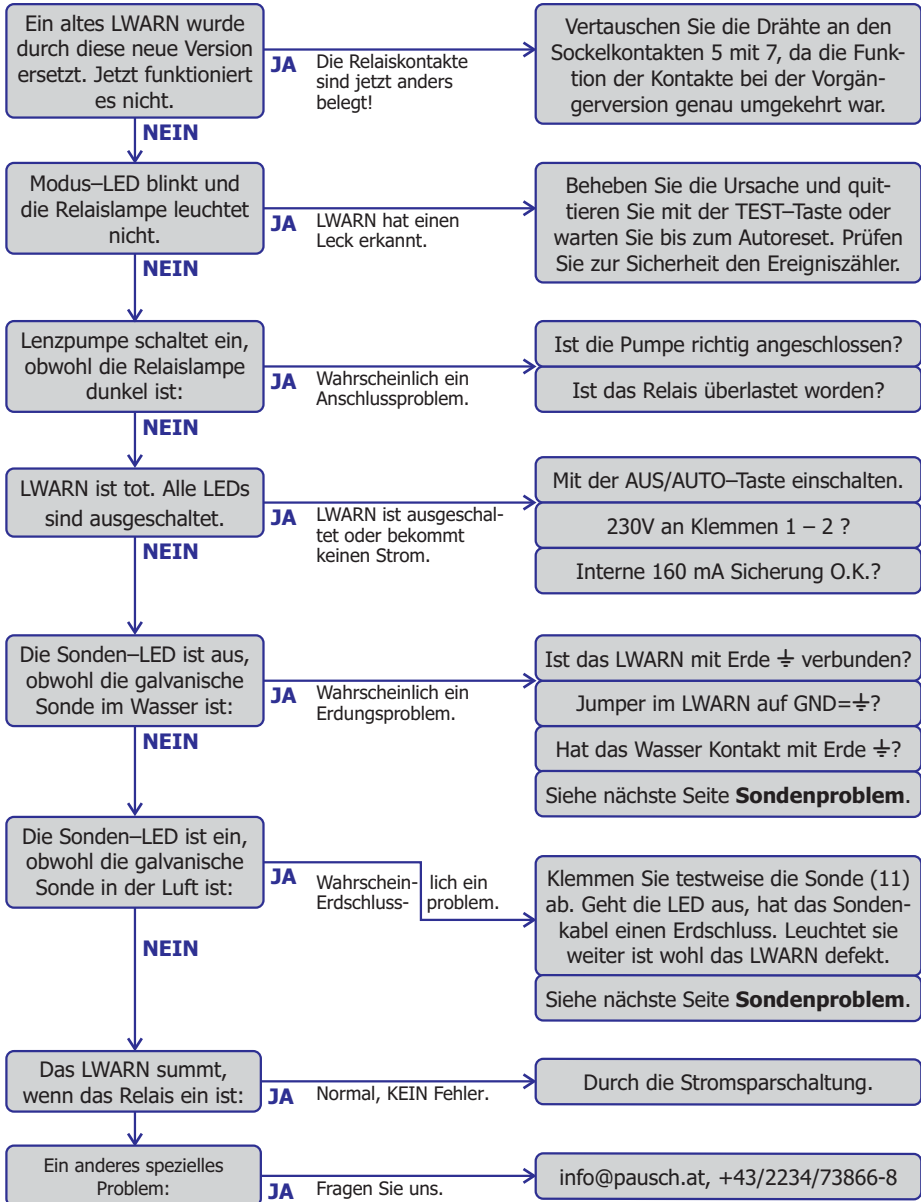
Ein altes LWARN wurde durch diese neue Version ersetzt. Jetzt funktioniert es nicht.

JA

Die Relaiskontakte sind jetzt anders belegt!

Vertauschen Sie die Drähte an den Sockelkontakten 5 mit 7, da die Funktion der Kontakte bei der Vorgängerversion genau umgekehrt war.

NEIN

Modus–LED blinkt und die Relaislampe leuchtet nicht.

JA

LWARN hat einen Leck erkannt.

Beheben Sie die Ursache und quittieren Sie mit der TEST–Taste oder warten Sie bis zum Autoreset. Prüfen Sie zur Sicherheit den Ereigniszähler.

NEIN

Lenzpumpe schaltet ein, obwohl die Relaislampe dunkel ist:

JA

Wahrscheinlich ein Anschlussproblem.

Ist die Pumpe richtig angeschlossen?

Ist das Relais überlastet worden?

NEIN

LWARN ist tot. Alle LEDs sind ausgeschaltet.

JA

LWARN ist ausgeschaltet oder bekommt keinen Strom.

Mit der AUS/AUTO–Taste einschalten.

230V an Klemmen 1 – 2 ?

Interne 160 mA Sicherung O.K.?

NEIN

Die Sonden–LED ist aus, obwohl die galvanische Sonde im Wasser ist:

JA

Wahrscheinlich ein Erdungsproblem.

Ist das LWARN mit Erde $\underline{\underline{\perp}}$ verbunden?

Jumper im LWARN auf GND=$\underline{\underline{\perp}}$?

Hat das Wasser Kontakt mit Erde $\underline{\underline{\perp}}$?

Siehe nächste Seite **Sondenproblem**.

NEIN

Die Sonden–LED ist ein, obwohl die galvanische Sonde in der Luft ist:

JA

Wahrscheinlich ein Erdschlussproblem.

Klemmen Sie testweise die Sonde (11) ab. Geht die LED aus, hat das Sondenkabel einen Erdschluss. Leuchtet sie weiter ist wohl das LWARN defekt.

Siehe nächste Seite **Sondenproblem**.

NEIN

Das LWARN summt, wenn das Relais ein ist:

JA

Normal, KEIN Fehler.

Durch die Stromsparschaltung.

Ein anderes spezielles Problem:

JA

Fragen Sie uns.

info@pausch.at, +43/2234/73866-8